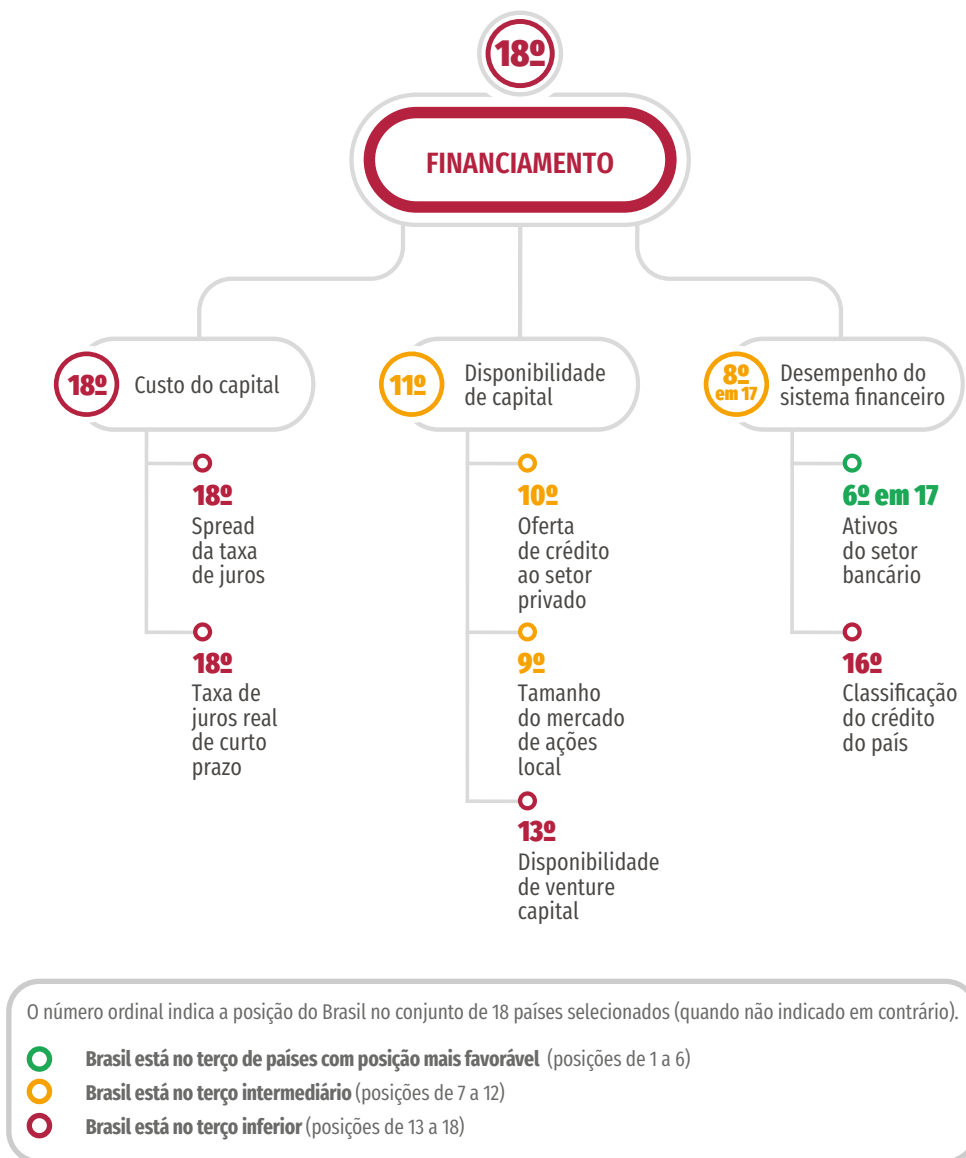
18º

FINANCIAMENTO

18º Custo do capital

18º
Spread da taxa de juros

18º
Taxa de juros real de curto prazo

11º Disponibilidade de capital

10º
Oferta de crédito ao setor privado

9º
Tamanho do mercado de ações local

13º
Disponibilidade de venture capital

8º em 17 Desempenho do sistema financeiro

6º em 17
Ativos do setor bancário

16º
Classificação do crédito do país

O número ordinal indica a posição do Brasil no conjunto de 18 países selecionados (quando não indicado em contrário).

Brasil está no terço de países com posição mais favorável (posições de 1 a 6)

Brasil está no terço intermediário (posições de 7 a 12)

Brasil está no terço inferior (posições de 13 a 18)